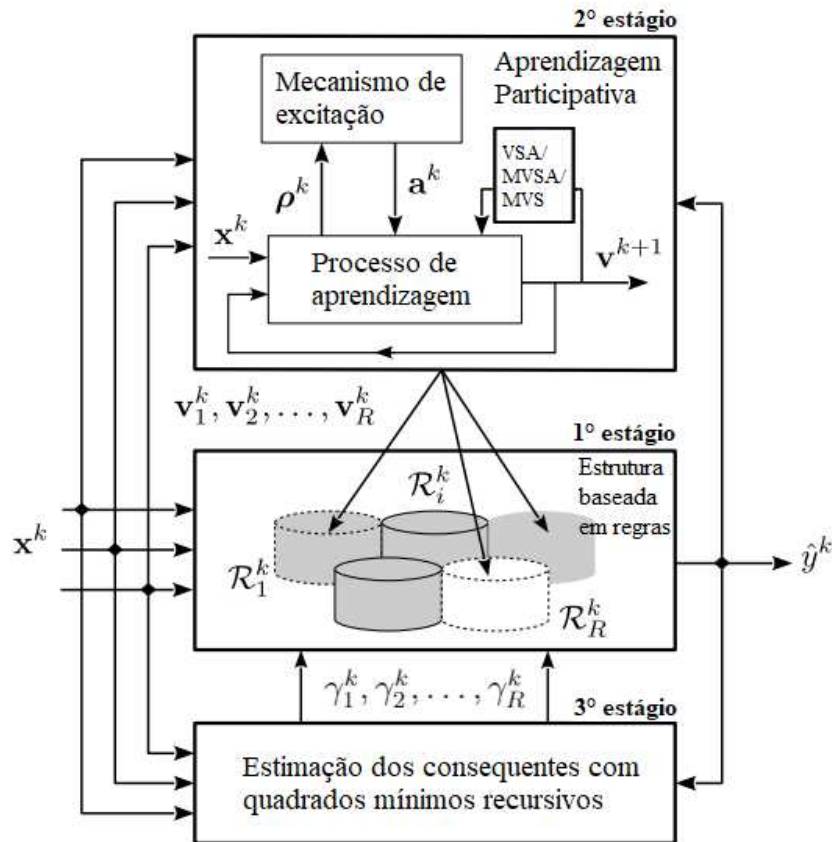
2° estágio

Mecanismo de excitação

Aprendizagem Participativa

VSA/ MVSA/ MVS

$\boldsymbol{\rho}^k$

$\mathbf{a}^k$

$\mathbf{x}^k$

Processo de aprendizagem

$\mathbf{v}^{k+1}$

$\mathbf{v}_1^k, \mathbf{v}_2^k, \ldots, \mathbf{v}_R^k$

1° estágio

Estrutura baseada em regras

$\mathcal{R}_i^k$

$\mathbf{x}^k$

$\mathcal{R}_1^k$

$\mathcal{R}_R^k$

$\hat{y}^k$

$\gamma_1^k, \gamma_2^k, \ldots, \gamma_R^k$

3° estágio

Estimação dos consequentes com quadrados mínimos recursivos